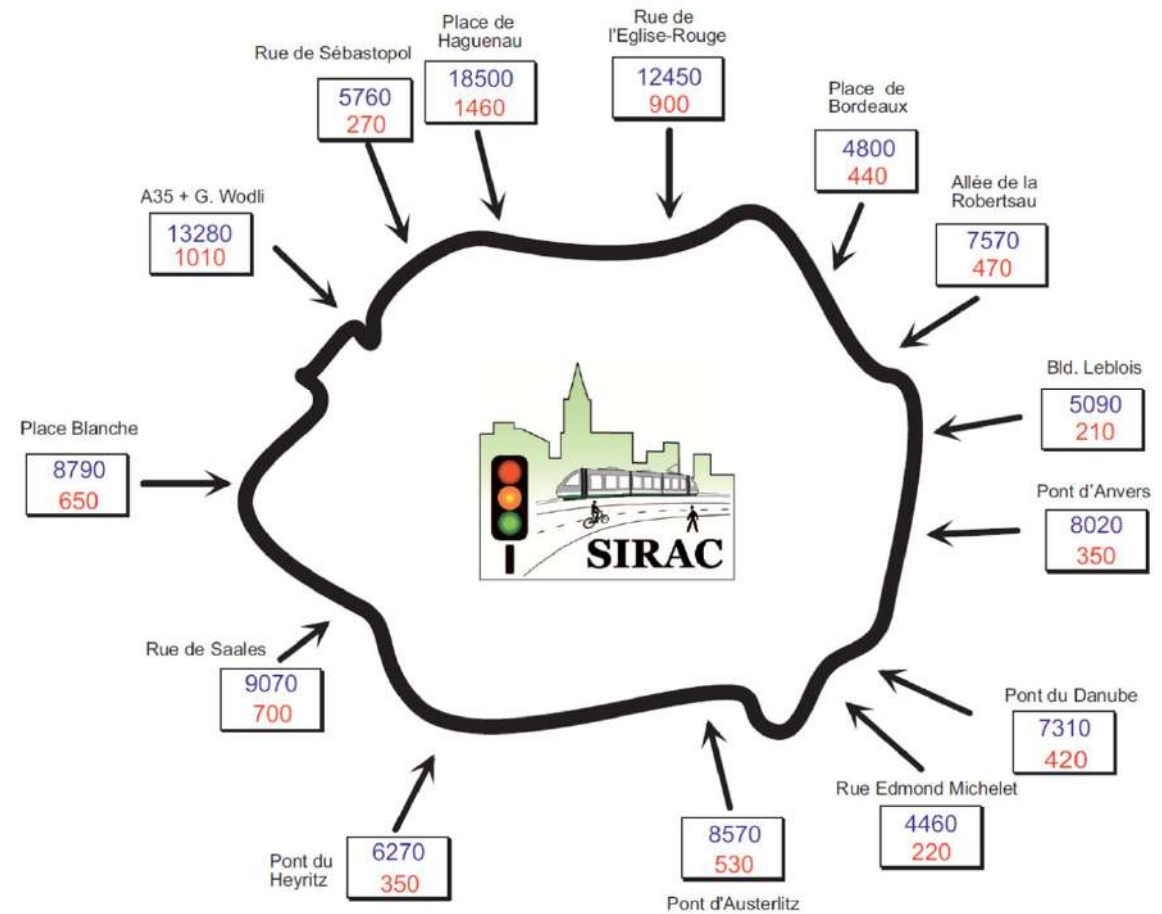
Rue de Sébastopol
5760
270

Place de Haguenau
18500
1460

Rue de l'Eglise-Rouge
12450
900

Place de Bordeaux
4800
440

Allée de la Robertsau
7570
470

A35 + G. Wodli
13280
1010

Bld. Leblois
5090
210

Place Blanche
8790
650

Pont d'Anvers
8020
350

SIRAC

Rue de Saales
9070
700

Pont du Danube
7310
420

Rue Edmond Michelet
4460
220

Pont du Heyritz
6270
350

8570
530
Pont d'Austerlitz